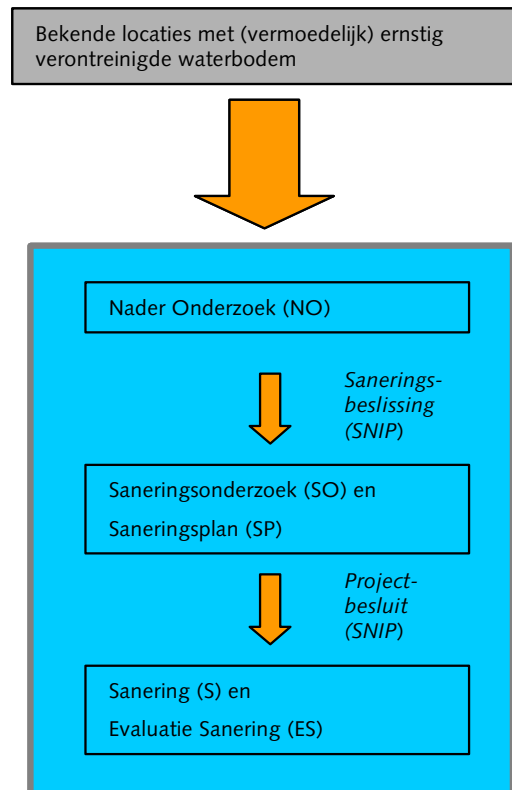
Bekende locaties met (vermoedelijk) ernstig verontreinigde waterbodem

Nader Onderzoek (NO)

Saneringsbeslissing (SNIP)

Saneringsonderzoek (SO) en

Saneringsplan (SP)

Projectbesluit (SNIP)

Sanering (S) en

Evaluatie Sanering (ES)